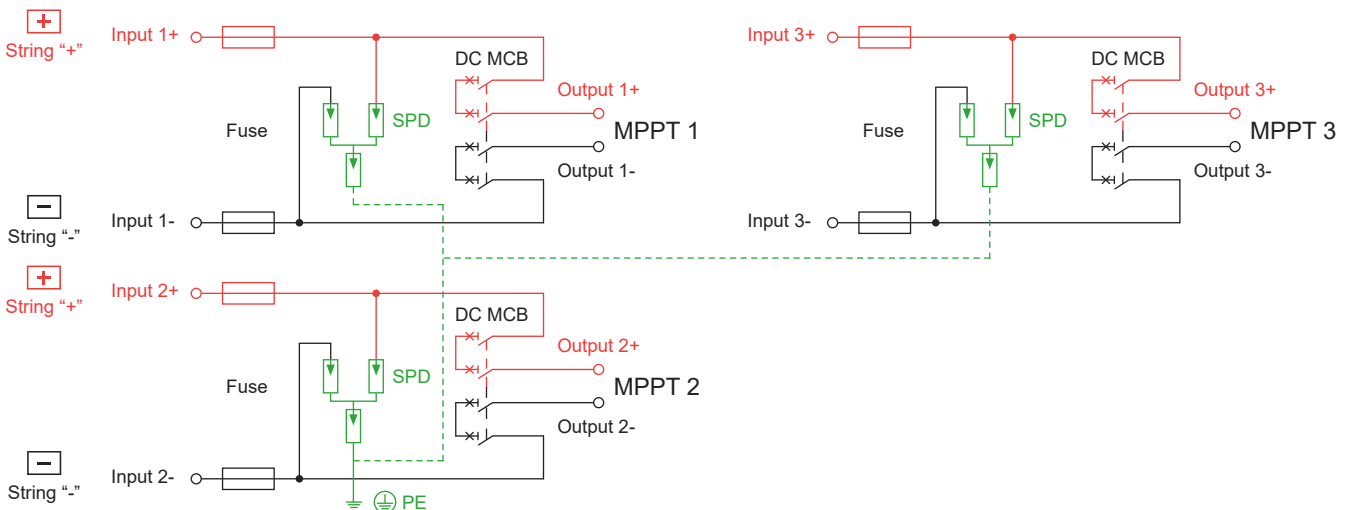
+
String “+”
Input 1+
DC MCB
Output 1+
Fuse
SPD
MPPT 1
Output 1-
−
String “-”
Input 1-

Input 3+
DC MCB
Output 3+
Fuse
SPD
MPPT 3
Output 3-
Input 3-

+
String “+”
Input 2+
DC MCB
Output 2+
Fuse
SPD
MPPT 2
Output 2-
−
String “-”
Input 2-
PE